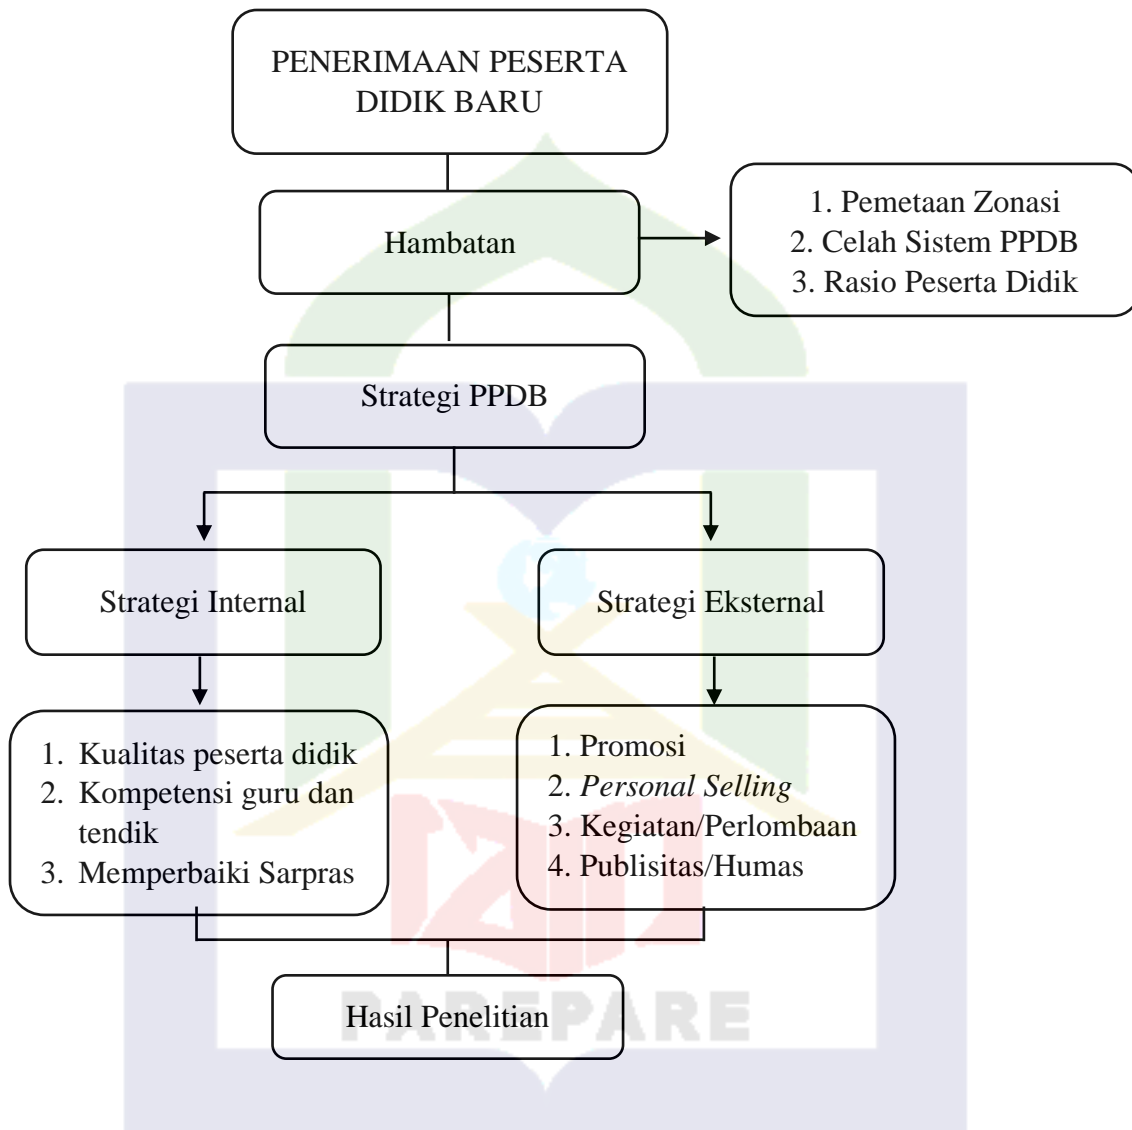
PENERIMAAN PESERTA DIDIK BARU

Hambatan

1. Pemetaan Zonasi
2. Celah Sistem PPDB
3. Rasio Peserta Didik

Strategi PPDB

Strategi Internal

Strategi Eksternal

1. Kualitas peserta didik
2. Kompetensi guru dan tendik
3. Memperbaiki Sarpras

1. Promosi
2. *Personal Selling*
3. Kegiatan/Perlombaan
4. Publisitas/Humas

Hasil Penelitian

PAREPARE